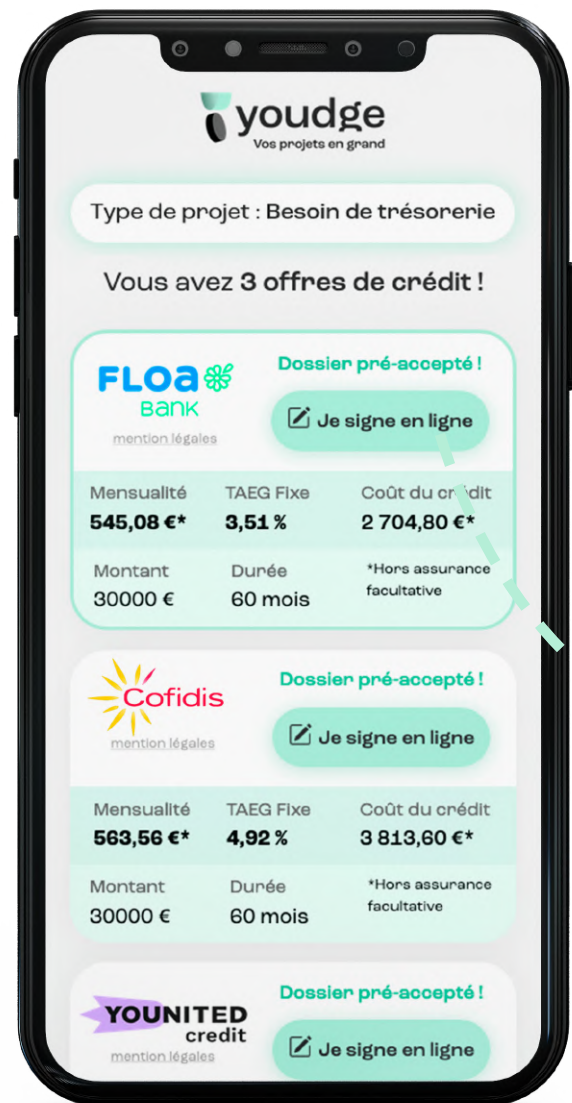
youdge
Vos projets en grand

Type de projet : Besoin de trésorerie

Vous avez 3 offres de crédit !

FLOA BANK
mention légales

Dossier pré-accepté !

Je signe en ligne

Mensualité
545,08 €*

TAEG Fixe
3,51 %

Coût du crédit
2 704,80 €*

Montant
30000 €

Durée
60 mois

*Hors assurance facultative

Cofidis
mention légales

Dossier pré-accepté !

Je signe en ligne

Mensualité
563,56 €*

TAEG Fixe
4,92 %

Coût du crédit
3 813,60 €*

Montant
30000 €

Durée
60 mois

*Hors assurance facultative

YOUNITED credit
mention légales

Dossier pré-accepté !

Je signe en ligne